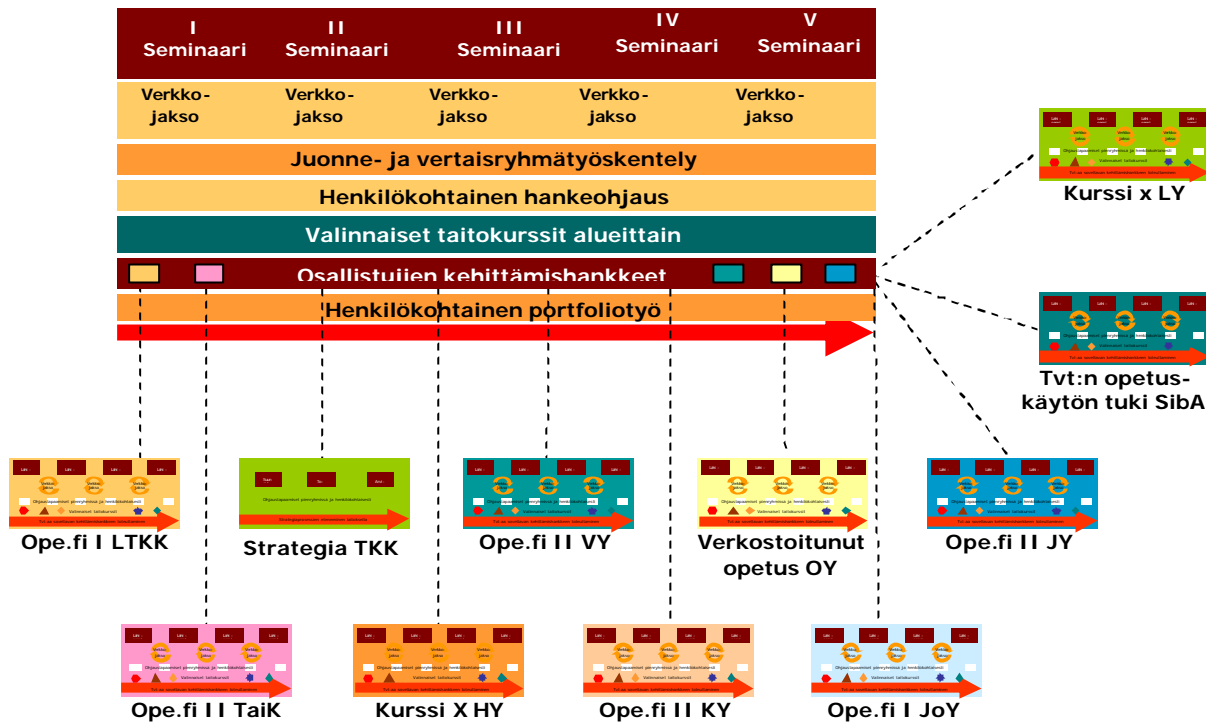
I Seminaari

II Seminaari

III Seminaari

IV Seminaari

V Seminaari

Verkko-jakso

Verkko-jakso

Verkko-jakso

Verkko-jakso

Verkko-jakso

Juonne- ja vertaisryhmätyöskentely

Henkilökohtainen hankeohjaus

Valinnaiset taitokurssit alueittain

Osallistujien kehittämishankkeet

Henkilökohtainen portfoliotyö

Kurssi x LY

Tvt:n opetus-käytön tuki SibA

Ope.fi I LTKK

Strategia TKK

Ope.fi II VY

Verkostoitunut opetus OY

Ope.fi II JY

Ope.fi II TaiK

Kurssi X HY

Ope.fi II KY

Ope.fi I JoY